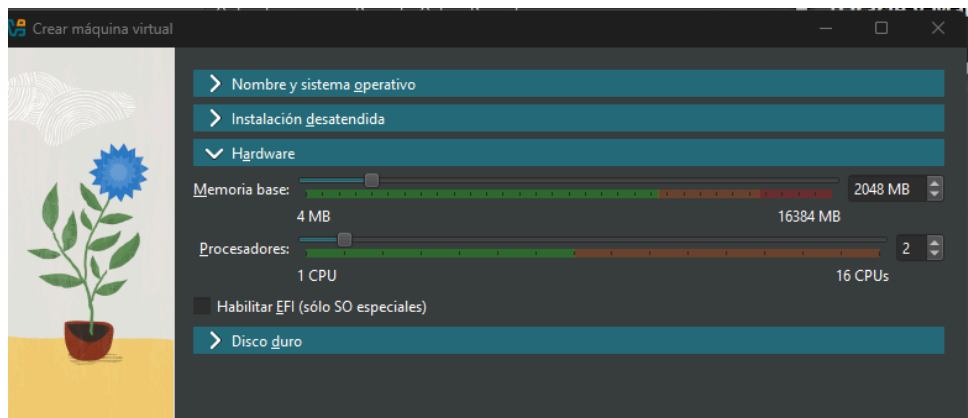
Crear máquina virtual

Nombre y sistema operativo

Instalación desatendida

Hardware

Memoria base:

2048 MB

4 MB

16384 MB

Procesadores:

2

1 CPU

16 CPUs

Habilitar EFI (sólo SO especiales)

Disco duro